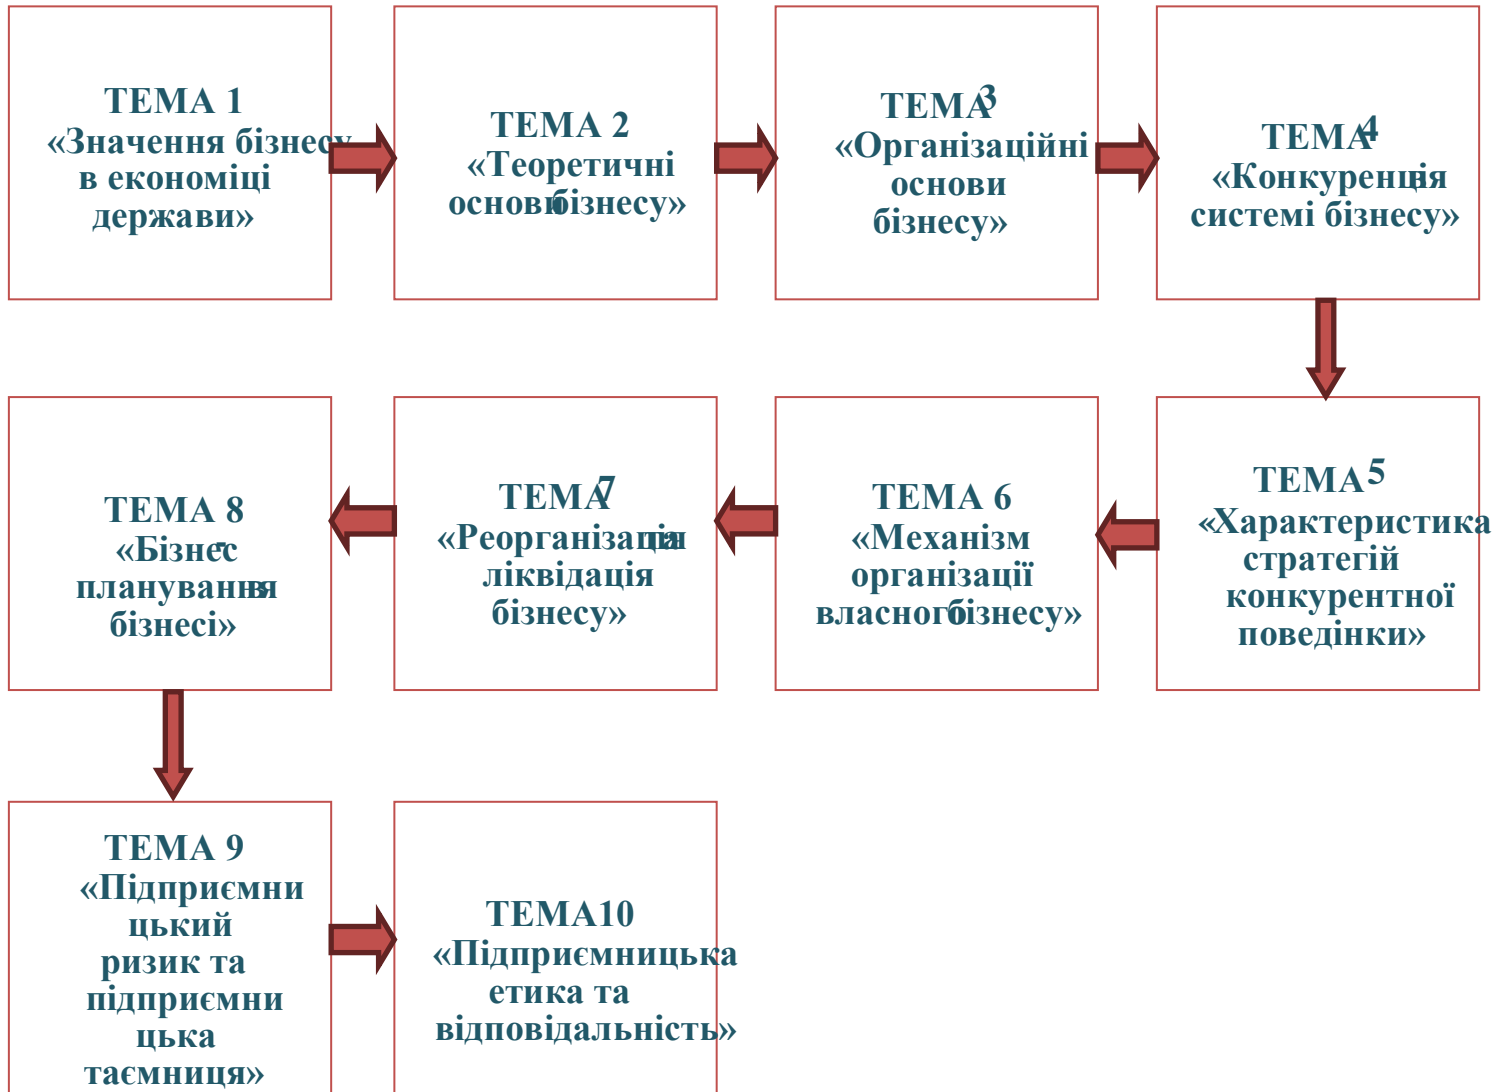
ТЕМА 1 «Значення бізнесу в економіці держави»

ТЕМА 2 «Теоретичні основи бізнесу»

ТЕМА 3 «Організаційні основи бізнесу»

ТЕМА 4 «Конкуренція системі бізнесу»

ТЕМА 5 «Характеристика стратегій конкурентної поведінки»

ТЕМА 6 «Механізм організації власного бізнесу»

ТЕМА 7 «Реорганізація та ліквідація бізнесу»

ТЕМА 8 «Бізнес-планування у бізнесі»

ТЕМА 9 «Підприємницький ризик та підприємницька таємниця»

ТЕМА10 «Підприємницька етика та відповідальність»